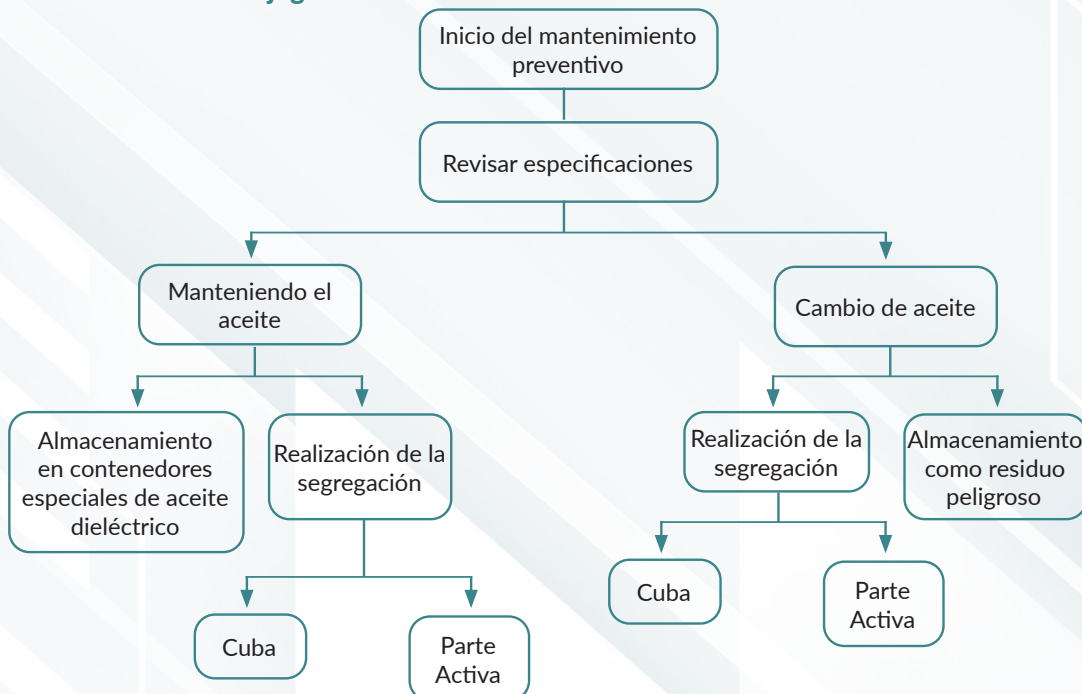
Inicio del mantenimiento preventivo

Revisar especificaciones

Manteniendo el aceite

Cambio de aceite

Almacenamiento en contenedores especiales de aceite dieléctrico

Realización de la segregación

Cuba

Parte Activa

Realización de la segregación

Almacenamiento como residuo peligroso

Cuba

Parte Activa